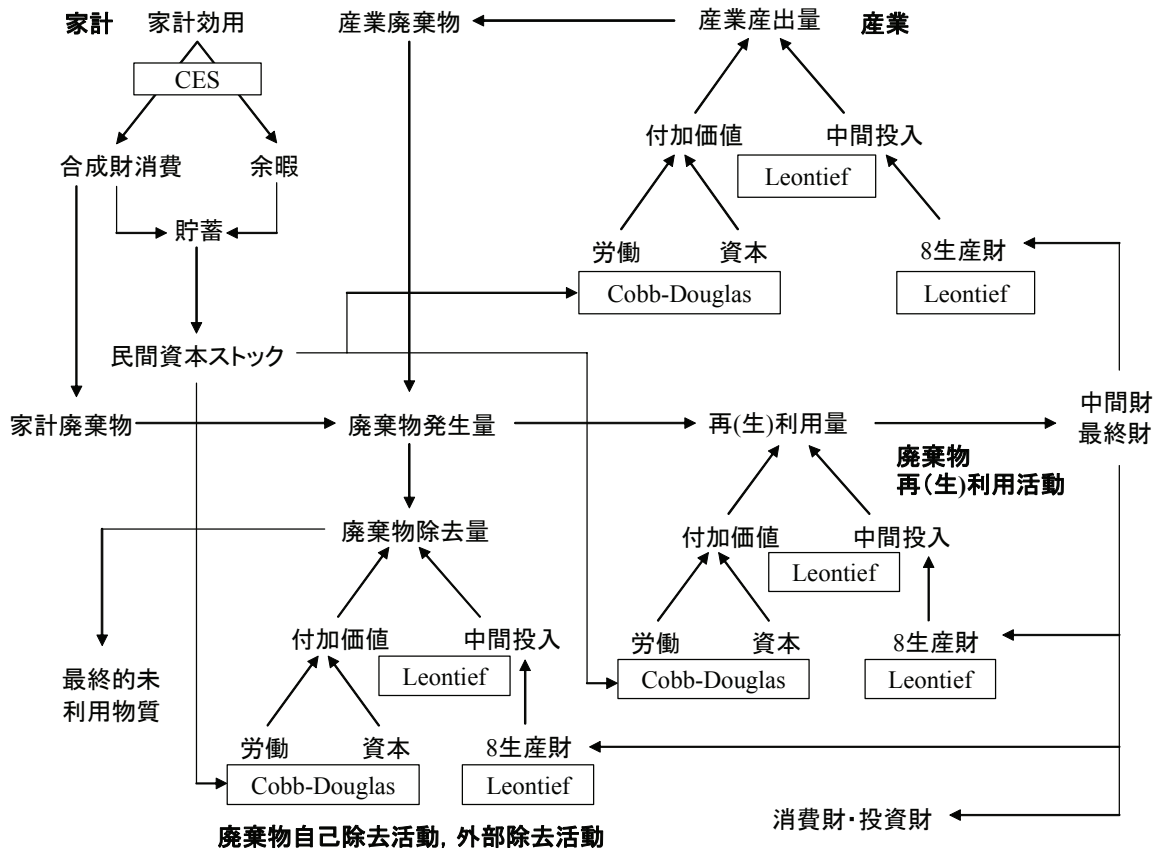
家計 家計効用

CES

合成財消費 余暇

貯蓄

民間資本ストック

産業廃棄物

産業産出量 産業

付加価値 中間投入

Leontief

労働 資本

Cobb-Douglas

8生産財

Leontief

家計廃棄物

廃棄物発生量

再(生)利用量

中間財 最終財

廃棄物 再(生)利用活動

廃棄物除去量

付加価値 中間投入

Leontief

労働 資本

Cobb-Douglas

8生産財

Leontief

最終的未利用物質

付加価値 中間投入

Leontief

労働 資本

Cobb-Douglas

8生産財

Leontief

消費財・投資財

廃棄物自己除去活動, 外部除去活動